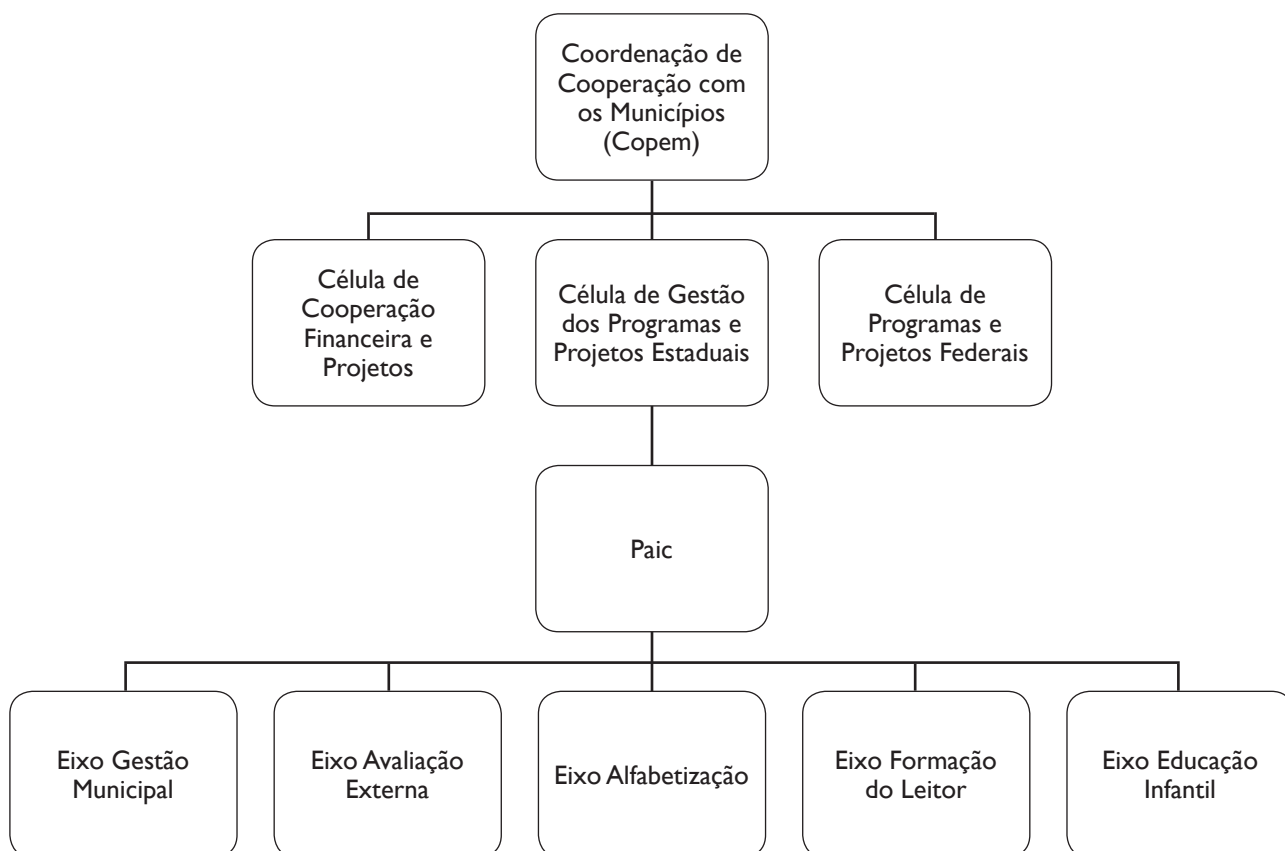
Coordenação de Cooperação com os Municípios (Copem)

Célula de Cooperação Financeira e Projetos

Célula de Gestão dos Programas e Projetos Estaduais

Célula de Programas e Projetos Federais

Paic

Eixo Gestão Municipal

Eixo Avaliação Externa

Eixo Alfabetização

Eixo Formação do Leitor

Eixo Educação Infantil